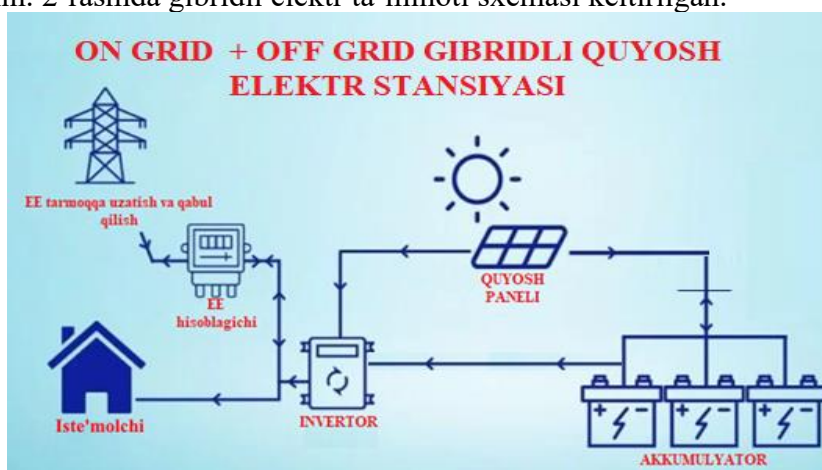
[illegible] 2 rasmda gibridli elektr ta'minoti sxemasi keltirilgan.

ON GRID + OFF GRID GIBRIDLI QUYOSH ELEKTR STANSIYASI

EE tarmoqqa uzatish va qabul qilish

EE hisoblagichi

QUYOSH PANELI

Iste'molchi

INVERTOR

AKKUMULYATOR